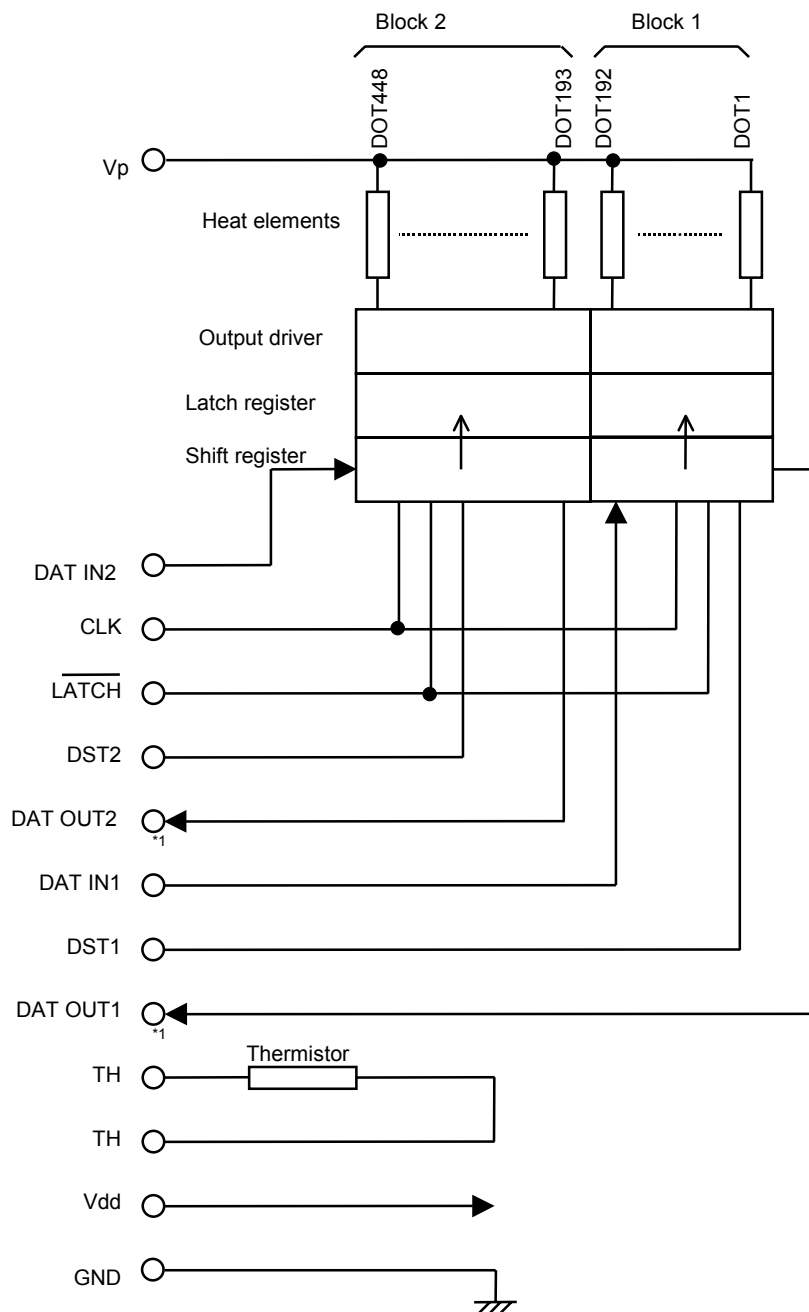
Block 2

Block 1

DOT448

DOT193

DOT192

DOT1

Vp

Heat elements

Output driver

Latch register

Shift register

DAT IN2

CLK

$\overline{\text{LATCH}}$

DST2

DAT OUT2

*1

DAT IN1

DST1

DAT OUT1

*1

Thermistor

TH

TH

Vdd

GND